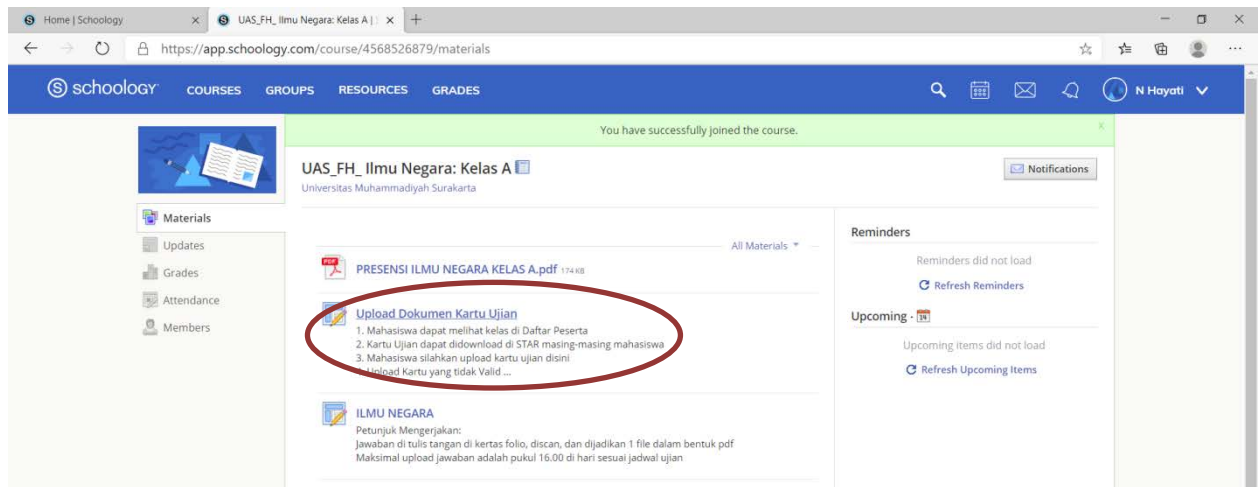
Home | Schoology
UAS_FH_ Ilmu Negara: Kelas A |
https://app.schoology.com/course/4568526879/materials

schoology COURSES GROUPS RESOURCES GRADES
N Hayati

You have successfully joined the course.

UAS_FH_ Ilmu Negara: Kelas A
Universitas Muhammadiyah Surakarta

Notifications

Materials
Updates
Grades
Attendance
Members

All Materials

PRESENSI ILMU NEGARA KELAS A.pdf 174 KB

Upload Dokumen Kartu Ujian
1. Mahasiswa dapat melihat kelas di Daftar Peserta
2. Kartu Ujian dapat didownload di STAR masing-masing mahasiswa
3. Mahasiswa silahkan upload kartu ujian disini
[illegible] Upload Kartu yang tidak Valid ...

ILMU NEGARA
Petunjuk Mengerjakan:
Jawaban di tulis tangan di kertas folio, discan, dan dijadikan 1 file dalam bentuk pdf
Maksimal upload jawaban adalah pukul 16.00 di hari sesuai jadwal ujian

Reminders
Reminders did not load
Refresh Reminders

Upcoming
Upcoming items did not load
Refresh Upcoming Items